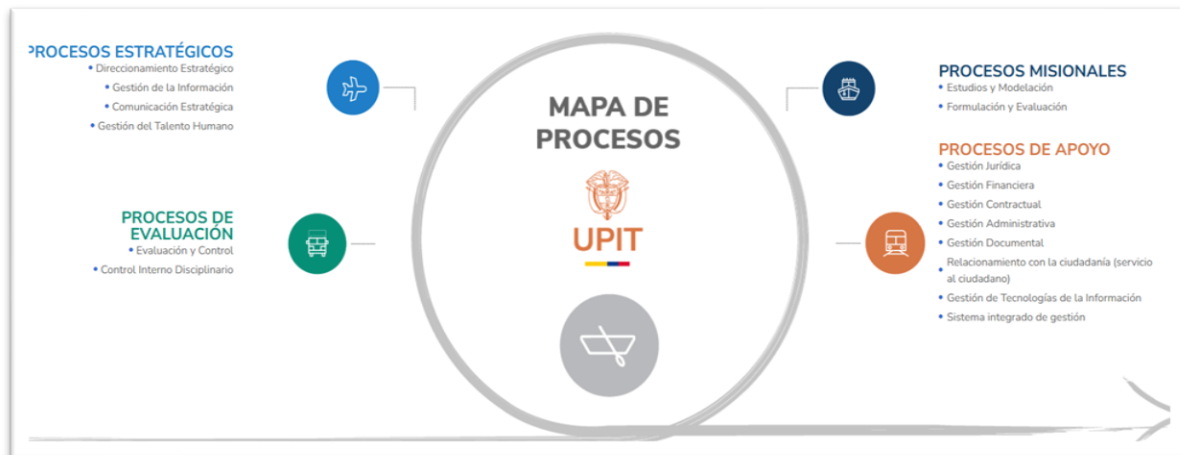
PROCESOS ESTRATÉGICOS
• Direccionamiento Estratégico
• Gestión de la Información
• Comunicación Estratégica
• Gestión del Talento Humano

PROCESOS DE EVALUACIÓN
• Evaluación y Control
• Control Interno Disciplinario

MAPA DE PROCESOS

UPIT

PROCESOS MISIONALES
• Estudios y Modelación
• Formulación y Evaluación

PROCESOS DE APOYO
• Gestión Jurídica
• Gestión Financiera
• Gestión Contractual
• Gestión Administrativa
• Gestión Documental
• Relacionamiento con la ciudadanía (servicio al ciudadano)
• Gestión de Tecnologías de la Información
• Sistema integrado de gestión